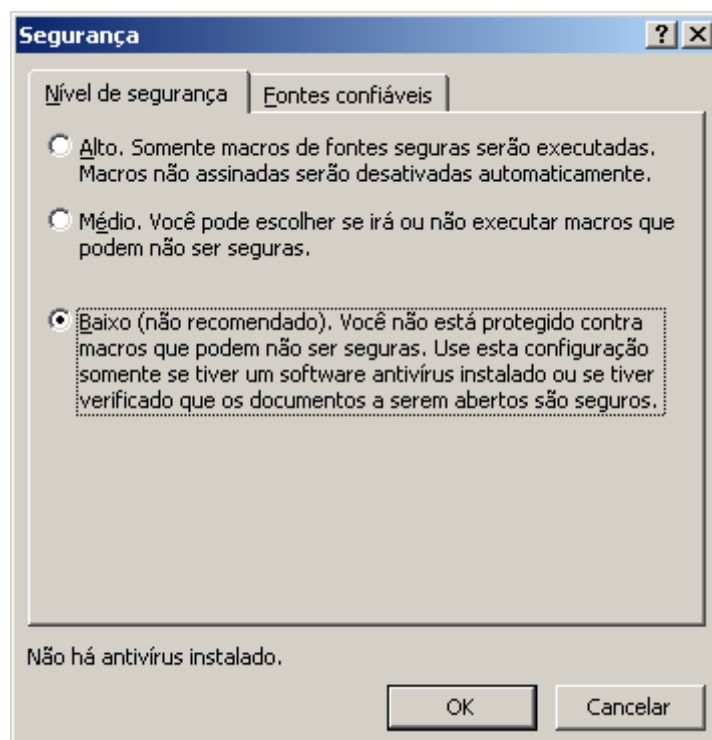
Segurança

?

X

Nível de segurança

Fontes confiáveis

Alto. Somente macros de fontes seguras serão executadas. Macros não assinadas serão desativadas automaticamente.

Médio. Você pode escolher se irá ou não executar macros que podem não ser seguras.

Baixo (não recomendado). Você não está protegido contra macros que podem não ser seguras. Use esta configuração somente se tiver um software antivírus instalado ou se tiver verificado que os documentos a serem abertos são seguros.

Não há antivírus instalado.

OK

Cancelar